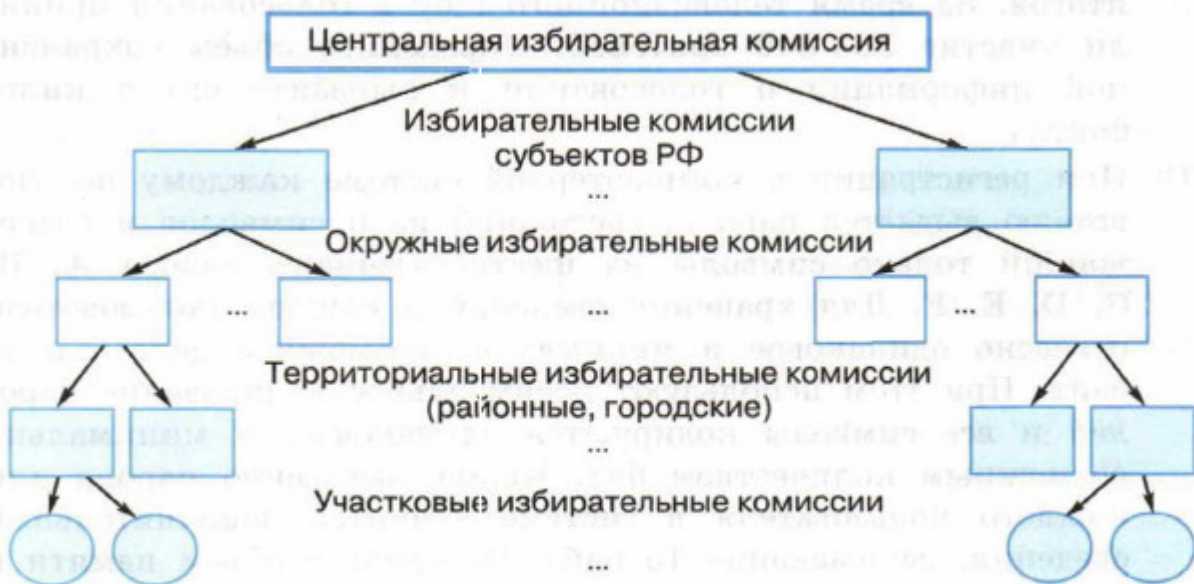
Центральная избирательная комиссия

Избирательные комиссии субъектов РФ

...

Окружные избирательные комиссии

...

...

...

Территориальные избирательные комиссии (районные, городские)

...

Участковые избирательные комиссии

...